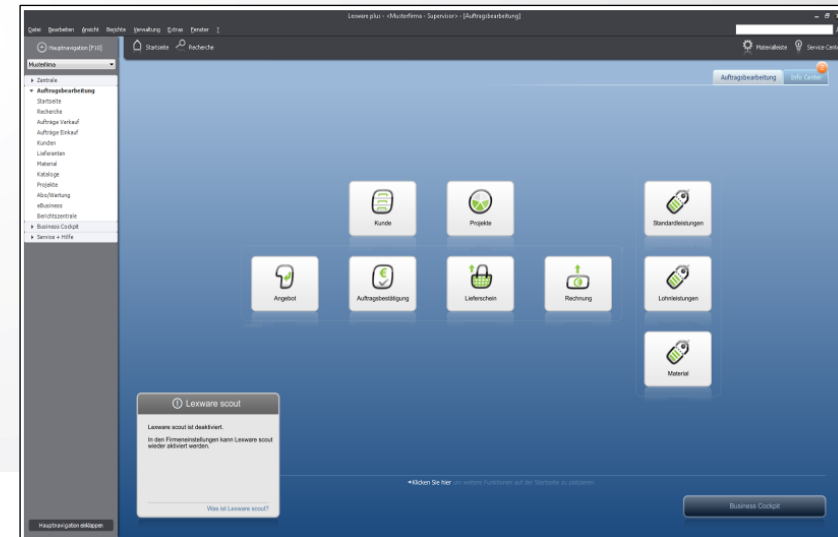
Lexware plus - <Musterfirma - Supervisor> - [Auftragsbearbeitung]

Datei Bearbeiten Ansicht Berichte Verwaltung Extras Fenster ?

Hauptnavigation [F10]

Startseite Recherche

Materialliste Service Center

Musterfirma

▸ Zentrale
▾ Auftragsbearbeitung
Startseite
Recherche
Aufträge Verkauf
Aufträge Einkauf
Kunden
Lieferanten
Material
Kataloge
Projekte
Abo/Wartung
eBusiness
Berichtszentrale
▸ Business Cockpit
▸ Service + Hilfe

Auftragsbearbeitung Info Center

Kunde
Projekte
Standardleistungen
Angebot
Auftragsbestätigung
Lieferschein
Rechnung
Lohnleistungen
Material

Lexware scout

Lexware scout ist deaktiviert.

In den Firmeneinstellungen kann Lexware scout wieder aktiviert werden.

Was ist Lexware scout?

Klicken Sie hier um weitere Funktionen auf der Startseite zu platzieren

Business Cockpit

Hauptnavigation einklappen